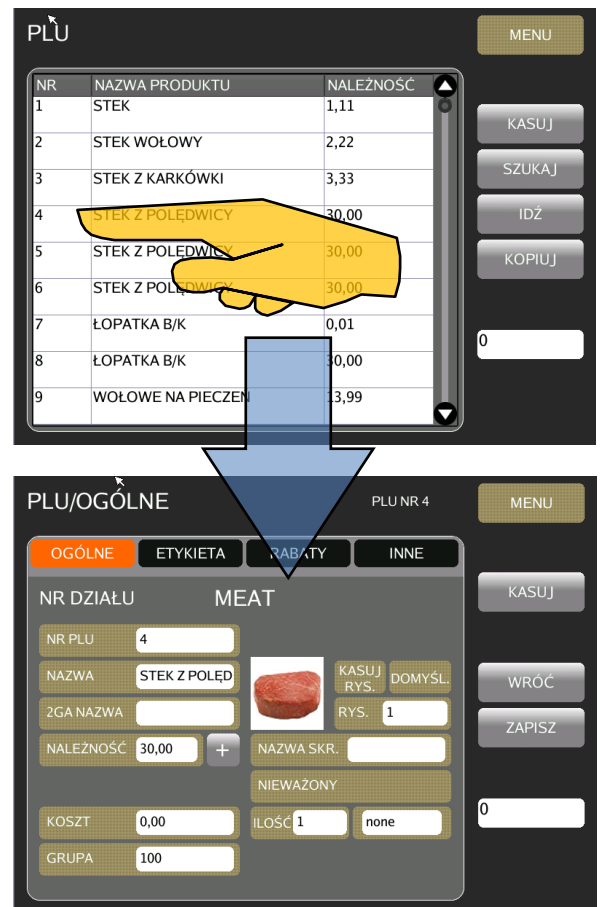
PLU

MENU

| NR | NAZWA PRODUKTU | NALEŻNOŚĆ |
|---|---|---|
| 1 | STEK | 1,11 |
| 2 | STEK WOŁOWY | 2,22 |
| 3 | STEK Z KARKÓWKI | 3,33 |
| 4 | STEK Z POLĘDWICY | 30,00 |
| 5 | STEK Z POLĘDWICY | 30,00 |
| 6 | STEK Z POLĘDWICY | 30,00 |
| 7 | ŁOPATKA B/K | 0,01 |
| 8 | ŁOPATKA B/K | 30,00 |
| 9 | WOŁOWE NA PIECZEŃ | 13,99 |

KASUJ

SZUKAJ

IDŹ

KOPIUJ

0

PLU/OGÓLNE

PLU NR 4

MENU

OGÓLNE ETYKIETA RABATY INNE

NR DZIAŁU MEAT

NR PLU 4

NAZWA STEK Z POLĘD

2GA NAZWA

NALEŻNOŚĆ 30,00 +

KASUJ RYS. DOMYŚL.

RYS. 1

NAZWA SKR.

NIEWAŻONY

KOSZT 0,00

ILOŚĆ 1 none

GRUPA 100

KASUJ

WRÓĆ

ZAPISZ

0